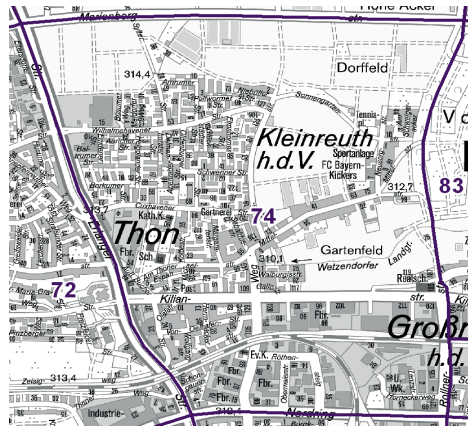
Marienberg str.
Hohe Äcker
314,4
Dorffeld
Wilhelmshavener
Borkumer
Kleinreuth h.d.V.
Sportanlage FC Bayern-Kickers
Tennispl.
312,7
83
Cuxhavener
Kath.K.
Gärtnerei
74
Thon
Gartenfeld
310,1
Wetzendorfer
Landstr.
Erlanger
Flr.
Sch.
72
Kilian-
str.
Großr
h.d.
Ev.K.
Flr.
Flr.
Flr.
Zeisig
313,4
Industrie-
319,1
Nordring
Wk.